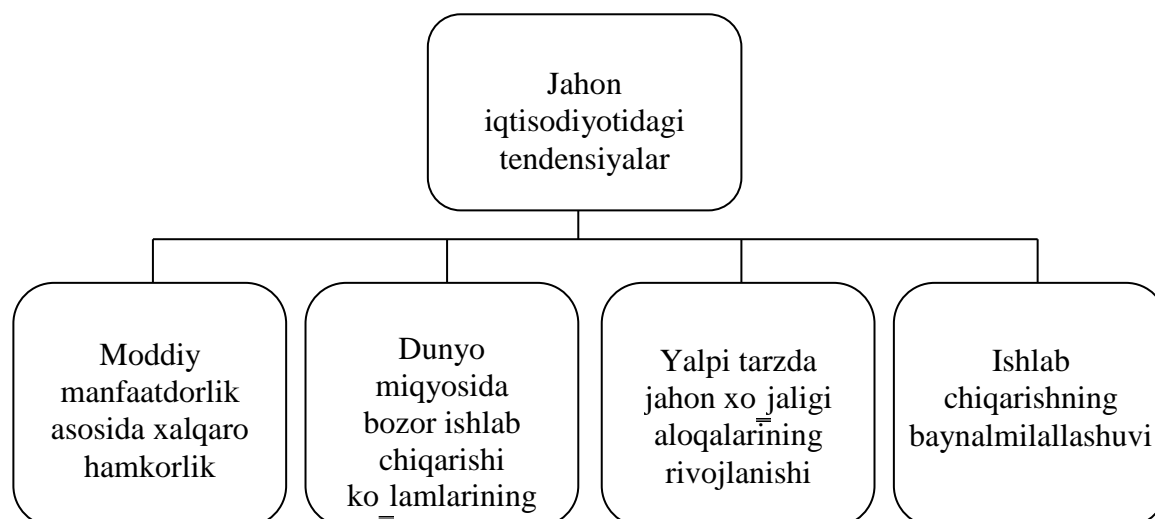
Jahon iqtisodiyotidagi tendensiyalar

Moddiy manfaatdorlik asosida xalqaro hamkorlik

Dunyo miqyosida bozor ishlab chiqarishi ko_lamlarining

Yalpi tarzda jahon xo_jaligi aloqalarining rivojlanishi

Ishlab chiqarishning baynalmilallashuvi